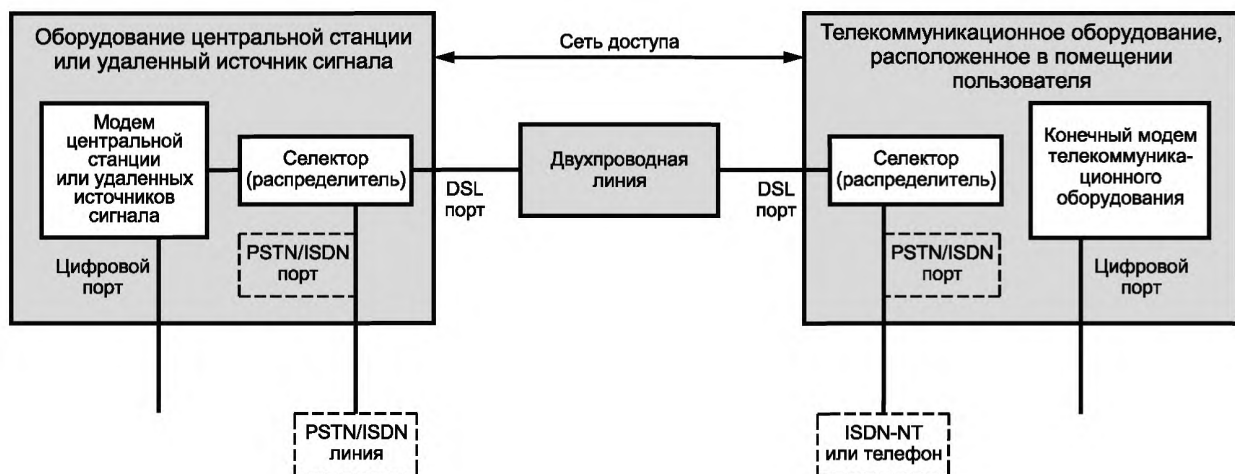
Оборудование центральной станции или удаленный источник сигнала

Сеть доступа

Телекоммуникационное оборудование, расположенное в помещении пользователя

Модем центральной станции или удаленных источников сигнала

Селектор (распределитель)

DSL порт

Двухпроводная линия

DSL порт

Селектор (распределитель)

Конечный модем телекоммуникационного оборудования

PSTN/ISDN порт

Цифровой порт

PSTN/ISDN порт

Цифровой порт

PSTN/ISDN линия

ISDN-NT или телефон